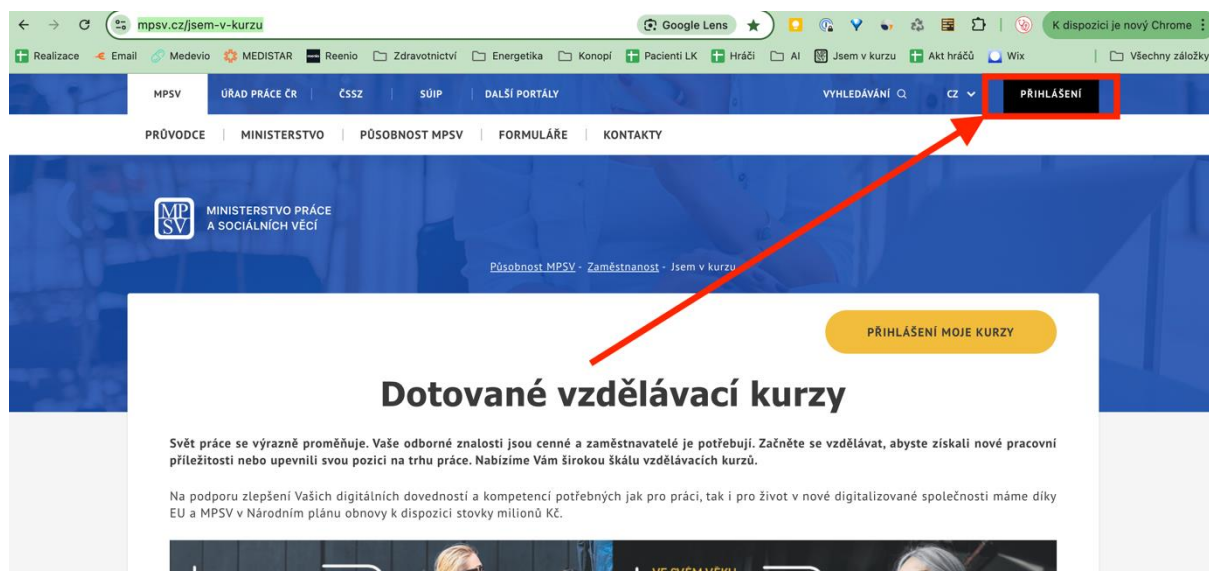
mpsv.cz/jsem-v-kurzu

Google Lens

K dispozici je nový Chrome

Realizace Email Medevio MEDISTAR Reenio Zdravotnictví Energetika Konopí Pacienti LK Hráči AI Jsem v kurzu Akt hráčů Wix Všechny záložky

MPSV ÚŘAD PRÁCE ČR ČSSZ SÚIP DALŠÍ PORTÁLY VYHLEDÁVÁNÍ CZ PŘIHLÁŠENÍ

PRŮVODCE | MINISTERSTVO | PŮSOBNOST MPSV | FORMULÁŘE | KONTAKTY

MPSV MINISTERSTVO PRÁCE A SOCIÁLNÍCH VĚCÍ

Působnost MPSV - Zaměstnanost - Jsem v kurzu

PŘIHLÁŠENÍ MOJE KURZY

Dotované vzdělávací kurzy

Svět práce se výrazně proměňuje. Vaše odborné znalosti jsou cenné a zaměstnavatelé je potřebují. Začněte se vzdělávat, abyste získali nové pracovní příležitosti nebo upevnili svou pozici na trhu práce. Nabízíme Vám širokou škálu vzdělávacích kurzů.

Na podporu zlepšení Vašich digitálních dovedností a kompetencí potřebných jak pro práci, tak i pro život v nové digitalizované společnosti máme díky EU a MPSV v Národním plánu obnovy k dispozici stovky milionů Kč.

VE SVÉM VĚKU